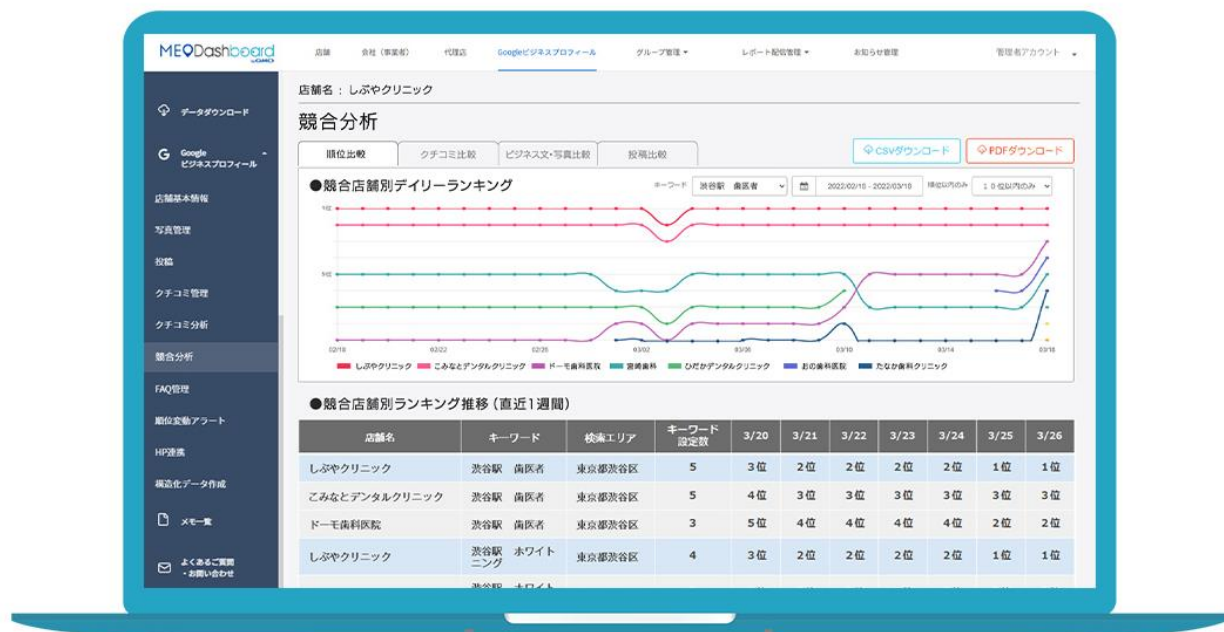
MEODashboard

店舗　会社（事業者）　代理店　Googleビジネスプロフィール　グループ管理　レポート配信管理　お知らせ管理　管理者アカウント

データダウンロード
Google ビジネスプロフィール
店舗基本情報
写真管理
投稿
クチコミ管理
クチコミ分析
競合分析
FAQ管理
順位変動アラート
HP連携
構造化データ作成
メモ一覧
よくあるご質問・お問い合わせ

店舗名：しぶやクリニック

競合分析

順位比較　クチコミ比較　ビジネス文・写真比較　投稿比較

CSVダウンロード　PDFダウンロード

●競合店舗別デイリーランキング

キーワード　渋谷駅 歯医者　2022/02/15 - 2022/03/18　順位以内のみ　10位以内のみ

02/18　02/22　02/26　03/02　03/06　03/10　03/14　03/18

しぶやクリニック　こみなとデンタルクリニック　ドーモ歯科医院　宮崎歯科　ひだかデンタルクリニック　おの歯科医院　たなか歯科クリニック

●競合店舗別ランキング推移（直近1週間）

| 店舗名 | キーワード | 検索エリア | キーワード設定数 | 3/20 | 3/21 | 3/22 | 3/23 | 3/24 | 3/25 | 3/26 |
|---|---|---|---|---|---|---|---|---|---|---|
| しぶやクリニック | 渋谷駅 歯医者 | 東京都渋谷区 | 5 | 3位 | 2位 | 2位 | 2位 | 2位 | 1位 | 1位 |
| こみなとデンタルクリニック | 渋谷駅 歯医者 | 東京都渋谷区 | 5 | 4位 | 3位 | 3位 | 3位 | 3位 | 3位 | 3位 |
| ドーモ歯科医院 | 渋谷駅 歯医者 | 東京都渋谷区 | 3 | 5位 | 4位 | 4位 | 4位 | 4位 | 2位 | 2位 |
| しぶやクリニック | 渋谷駅 ホワイトニング | 東京都渋谷区 | 4 | 3位 | 2位 | 2位 | 2位 | 2位 | 1位 | 1位 |